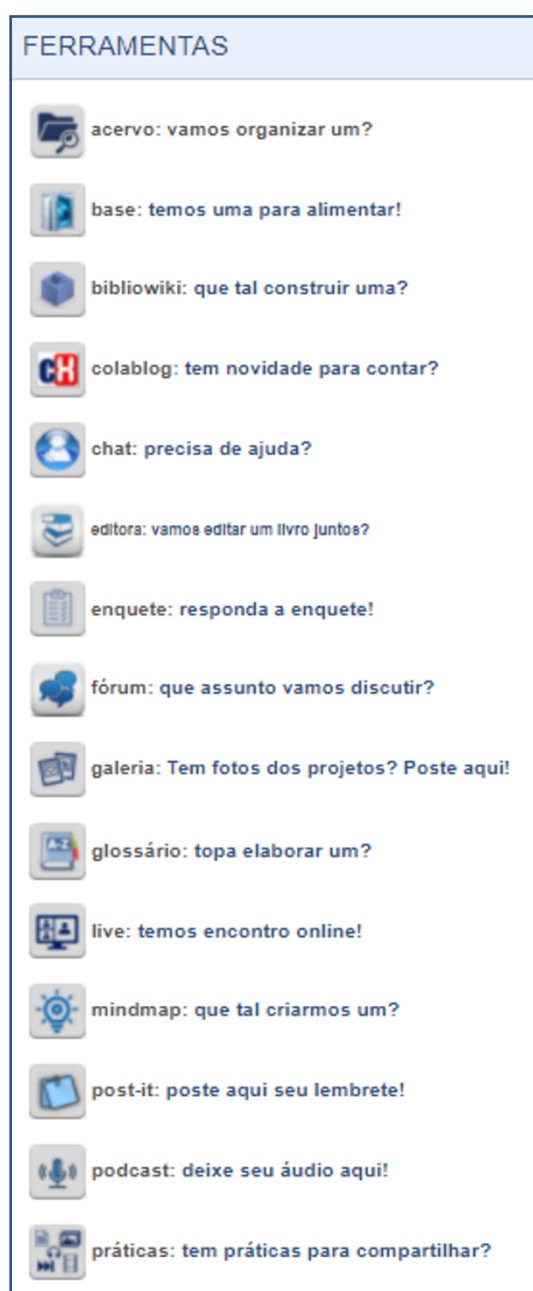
FERRAMENTAS

acervo: vamos organizar um?

base: temos uma para alimentar!

bibliowiki: que tal construir uma?

CH colablog: tem novidade para contar?

chat: precisa de ajuda?

editora: vamos editar um livro juntos?

enquete: responda a enquete!

fórum: que assunto vamos discutir?

galeria: Tem fotos dos projetos? Poste aqui!

A-Z glossário: topa elaborar um?

live: temos encontro online!

mindmap: que tal criarmos um?

post-it: poste aqui seu lembrete!

podcast: deixe seu áudio aqui!

práticas: tem práticas para compartilhar?